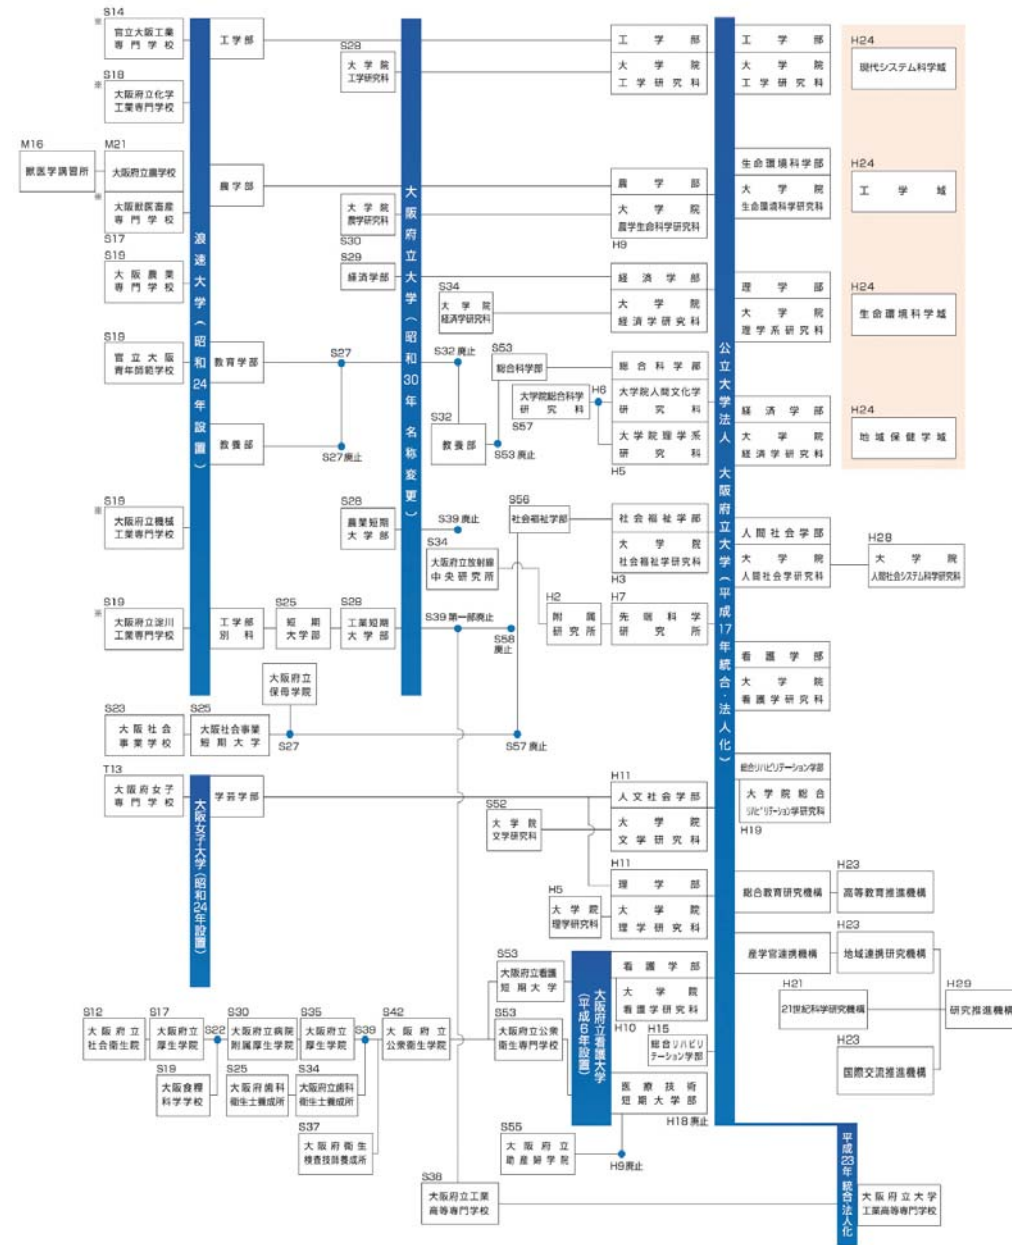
S14
官立大阪工業専門学校
工学部
S18
大阪府立化学工業専門学校
M16
獣医学講習所
M21
大阪府立農学校
農学部
大阪獣医畜産専門学校
S17
S19
大阪農業専門学校
S19
官立大阪青年師範学校
教育学部
教養部
S19
大阪府立機械工業専門学校
S19
大阪府立淀川工業専門学校
工学部別科
S25
短期大学部
浪速大学（昭和24年設置）
S28
大学院工学研究科
大学院農学研究科
S30
S29
経済学部
S34
大学院経済学研究科
S27
S32廃止
S53
総合科学部
S32
教養部
S57
S53廃止
S27廃止
S26
農業短期大学部
S39廃止
S34
大阪府立放射線中央研究所
S28
工業短期大学部
S39第一部廃止
S58廃止
大阪府立大学（昭和30年名称変更）
大阪府立保母学院
S23
大阪社会事業学校
S25
大阪社会事業短期大学
S27
S57廃止
S56
社会福祉学部
H2
附属研究所
工学部
大学院工学研究科
農学部
大学院農学生命科学研究科
H9
経済学部
大学院経済学研究科
総合科学部
大学院総合科学研究科
H6
大学院人間文化学研究科
大学院理学系研究科
H5
社会福祉学部
大学院社会福祉学研究科
H3
H7
先端科学研究所
T13
大阪府女子専門学校
学芸学部
大阪女子大学（昭和24年設置）
S52
大学院文学研究科
H11
人文社会学部
大学院文学研究科
H11
理学部
大学院理学研究科
H5
大学院理学研究科
S53
大阪府立看護短期大学
S53
大阪府立公衆衛生専門学校
看護学部
大学院看護学研究科
H10
H15
総合リハビリテーション学部
医療技術短期大学部
H18廃止
大阪府立看護大学（平成6年設置）
S55
大阪府立助産婦学院
H9廃止
S12
大阪府立社会衛生院
S17
大阪府立厚生学院
S22
S30
大阪府立病院附属厚生学院
S35
大阪府立厚生学院
S39
S42
大阪府立公衆衛生学院
S19
大阪食糧科学学校
S25
大阪府歯科衛生士養成所
S34
大阪府立歯科衛生士養成所
S37
大阪府衛生検査技師養成所
S38
大阪府立工業高等専門学校
公立大学法人大阪府立大学（平成17年統合・法人化）
工学部
大学院工学研究科
生命環境科学部
大学院生命環境科学研究科
理学部
大学院理学系研究科
経済学部
大学院経済学研究科
人間社会学部
大学院人間社会学研究科
看護学部
大学院看護学研究科
総合リハビリテーション学部
大学院総合リハビリテーション学研究科
H19
総合教育研究機構
産学官連携機構
H24
現代システム科学域
H24
工学域
H24
生命環境科学域
H24
地域保健学域
H28
大学院人間社会システム科学研究科
H23
高等教育推進機構
H23
地域連携研究機構
H21
21世紀科学研究機構
H29
研究推進機構
H23
国際交流推進機構
平成23年統合法人化
大阪府立大学工業高等専門学校